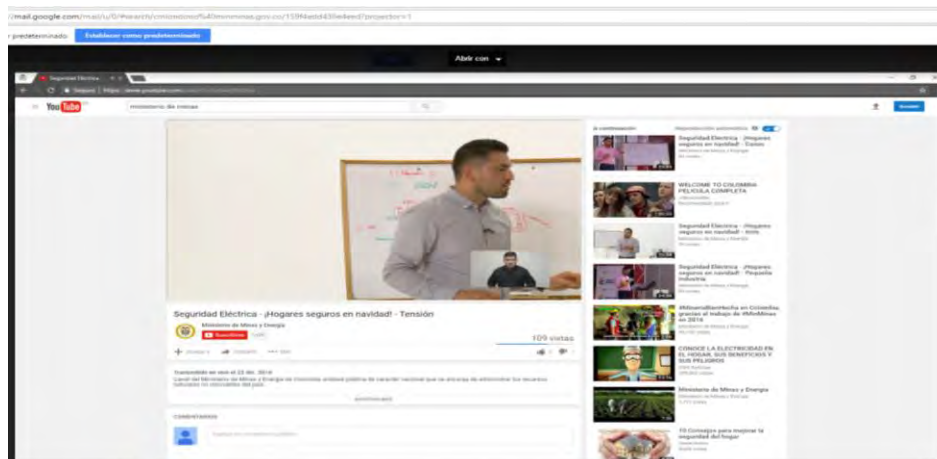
mail.google.com/mail/u/0/#search/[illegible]

predeterminado. Establecer como predeterminado

Abrir con

Seguridad Eléctrica

Seguro | https://www.youtube.com/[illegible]

YouTube ministerio de minas

Seguridad Eléctrica - ¡Hogares seguros en navidad! - Tensión

Ministerio de Minas y Energía

Suscribirse

109 vistas

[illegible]

COMENTARIOS

A continuación Reproducción automática

Seguridad Eléctrica - ¡Hogares seguros en navidad! - Tutos
Ministerio de Minas y Energía

WELCOME TO COLOMBIA PELICULA COMPLETA

Seguridad Eléctrica - ¡Hogares seguros en navidad! - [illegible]
Ministerio de Minas y Energía

Seguridad Eléctrica - ¡Hogares seguros en navidad! - Pequeña industria
Ministerio de Minas y Energía

#MineríaBienHecha en Colombia: gracias al trabajo de #MinMinas en 2016
Ministerio de Minas y Energía

CONOCE LA ELECTRICIDAD EN EL HOGAR, SUS BENEFICIOS Y SUS PELIGROS

Ministerio de Minas y Energía
Ministerio de Minas y Energía

10 Consejos para mejorar la seguridad del hogar